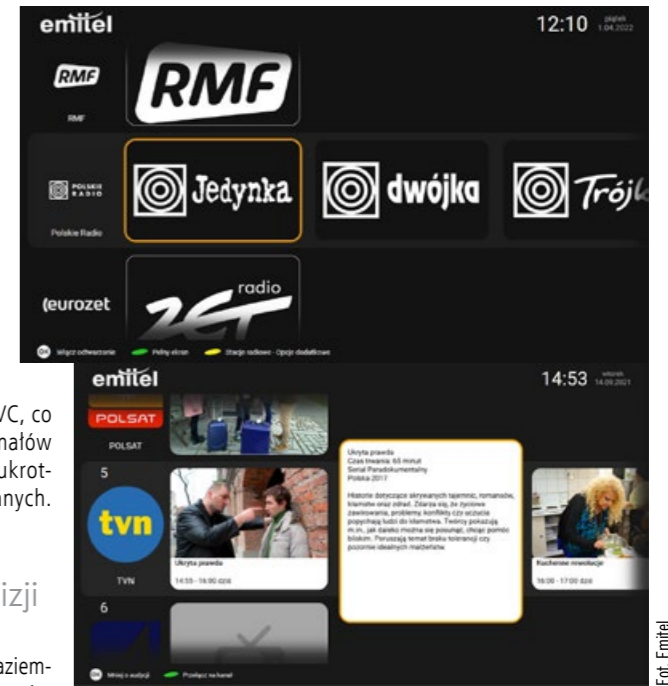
emitel

12:10 piątek 1.04.2022

RMF

RMF

RMF

POLSKIE RADIO

Polskie Radio

Jedynka

dwójka

Trójk

eurozet

radio ZET

OK Włącz odtwarzanie Pełny ekran Stacje radiowe - Opcje dodatkowe

/C, co
nałów
ukrot-
anych.

izji

aziem-

emitel

14:53 wtorek 14.09.2021

POLSAT

POLSAT

5

tvn

TVN

Ukryta prawda

14:55 - 16:00 dziś

6

Ukryta prawda
Czas trwania: 65 minut
Serial Paradokumentalny
Polska 2017

Historie dotyczące skrywanych tajemnic, romansów, kłamstw oraz zdrad. Zdarza się, że życiowe zawirowania, problemy, konflikty czy uczucia popychają ludzi do kłamstwa. Twórcy pokazują m.in., jak daleko można się posunąć, chcąc pomóc bliskim. Poruszają temat braku tolerancji czy pozornie idealnych małżeństw.

Kuchenne rewolucje

16:00 - 17:00 dziś

Mniej o audycji Przejdź na kanał

Fot. Emitel